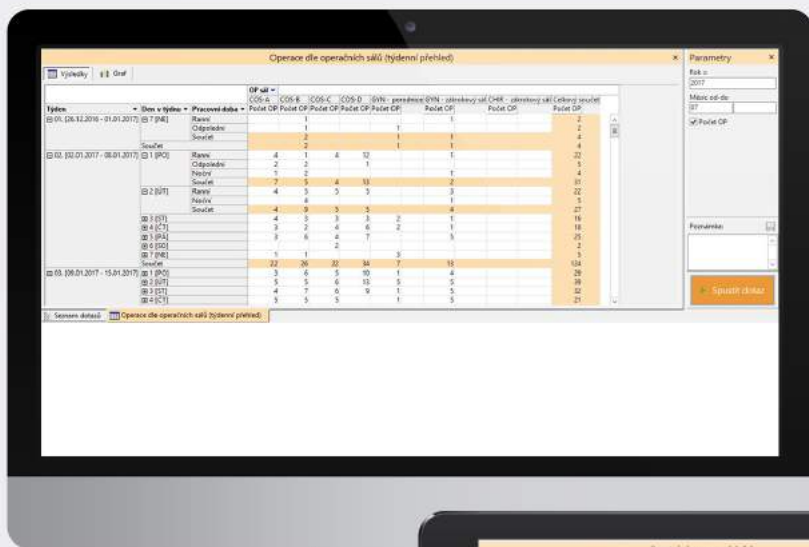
Operace dle operačních sálů (týdenní přehled)

Výsledky | Graf

OP sál

| Týden | Den v týdnu | Pracovní doba | COS-A Počet OP | COS-B Počet OP | COS-C Počet OP | COS-D Počet OP | GYN - porodnice Počet OP | GYN - zákrokový sál Počet OP | CHIR - zákrokový sál Počet OP | Celkový součet |
|---|---|---|---|---|---|---|---|---|---|---|
| 01. (26.12.2016 - 01.01.2017) | 7 (NE) | Ranní | | 1 | | | | 1 | | 2 |
| | | Odpolední | | 1 | | | 1 | | | 2 |
| | | Součet | | 2 | | | 1 | 1 | | 4 |
| Součet | | | | 2 | | | 1 | 1 | | 4 |
| 02. (02.01.2017 - 08.01.2017) | 1 (PO) | Ranní | 4 | 1 | 4 | 12 | | 1 | | 22 |
| | | Odpolední | 2 | 2 | | 1 | | | | 5 |
| | | Noční | 1 | 2 | | | | 1 | | 4 |
| | | Součet | 7 | 5 | 4 | 13 | | 2 | | 31 |
| | 2 (ÚT) | Ranní | 4 | 5 | 5 | 5 | | 3 | | 22 |
| | | Noční | | 4 | | | | 1 | | 5 |
| | | Součet | 4 | 9 | 5 | 5 | | 4 | | 27 |
| | 3 (ST) | | 4 | 3 | 3 | 3 | 2 | 1 | | 16 |
| | 4 (ČT) | | 3 | 2 | 4 | 6 | 2 | 1 | | 18 |
| | 5 (PÁ) | | 3 | 6 | 4 | 7 | | 5 | | 25 |
| | 6 (SO) | | | | 2 | | | | | 2 |
| | 7 (NE) | | 1 | 1 | | | 3 | | | 5 |
| Součet | | | 22 | 26 | 22 | 34 | 7 | 13 | | 124 |
| 03. (09.01.2017 - 15.01.2017) | 1 (PO) | | 3 | 6 | 5 | 10 | 1 | 4 | | 29 |
| | 2 (ÚT) | | 5 | 5 | 6 | 13 | 5 | 5 | | 39 |
| | 3 (ST) | | 4 | 7 | 6 | 9 | 1 | 5 | | 32 |
| | 4 (ČT) | | 5 | 5 | 5 | | 1 | 5 | | 21 |

Seznam dotazů | Operace dle operačních sálů (týdenní přehled)

Parametry
Rok =
2017
Měsíc od-do
07
Počet OP
Poznámka:
Spustit dotaz